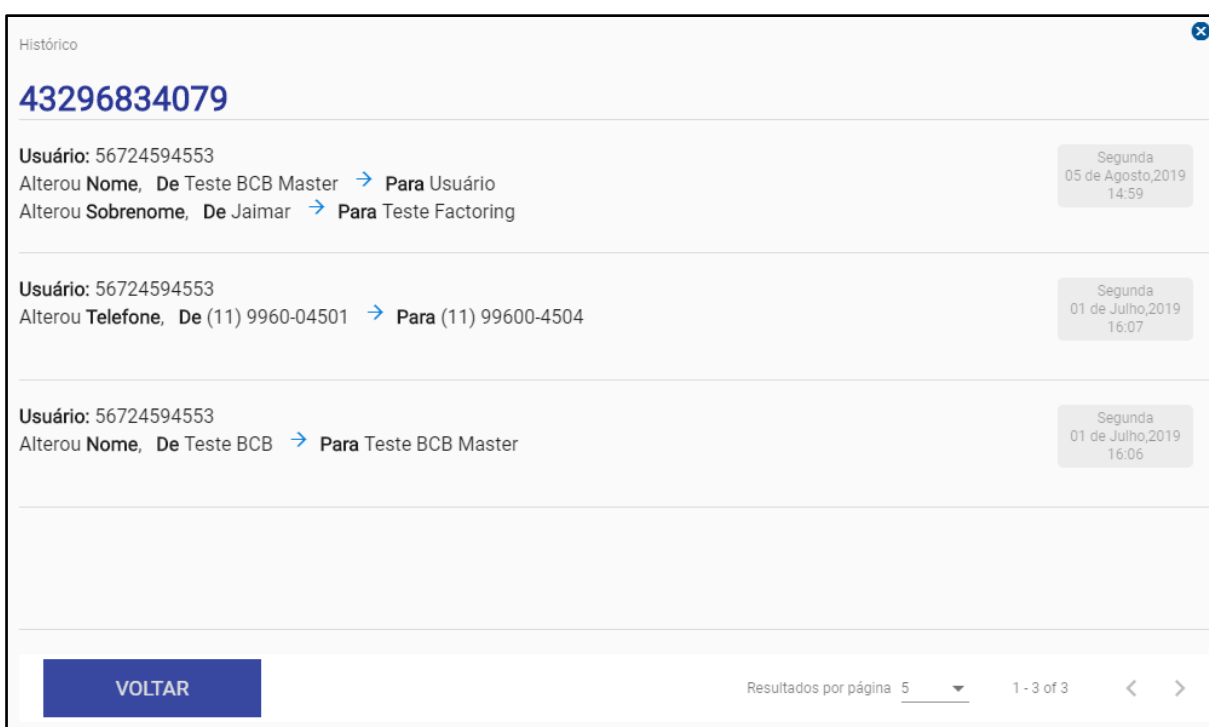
Histórico

43296834079

Usuário: 56724594553
Alterou Nome, De Teste BCB Master → Para Usuário
Alterou Sobrenome, De Jaimar → Para Teste Factoring

Segunda
05 de Agosto,2019
14:59

Usuário: 56724594553
Alterou Telefone, De (11) 9960-04501 → Para (11) 99600-4504

Segunda
01 de Julho,2019
16:07

Usuário: 56724594553
Alterou Nome, De Teste BCB → Para Teste BCB Master

Segunda
01 de Julho,2019
16:06

VOLTAR

Resultados por página 5

1 - 3 of 3